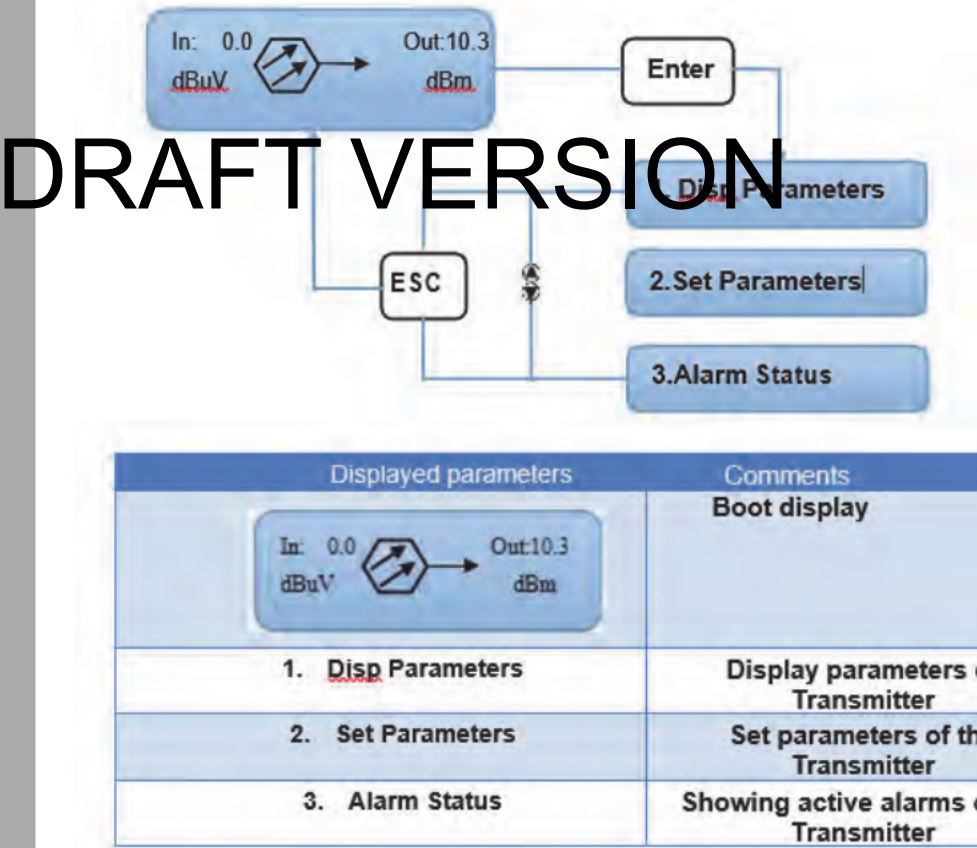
In: 0.0
dBuV

Out:10.3
dBm

Enter

DRAFT VERSION

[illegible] Disp Parameters

2.Set Parameters

ESC

3.Alarm Status

| Displayed parameters | Comments |
|---|---|
| In: 0.0 dBuV Out:10.3 dBm | Boot display |
| 1. Disp Parameters | Display parameters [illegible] Transmitter |
| 2. Set Parameters | Set parameters of th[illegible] Transmitter |
| 3. Alarm Status | Showing active alarms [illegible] Transmitter |